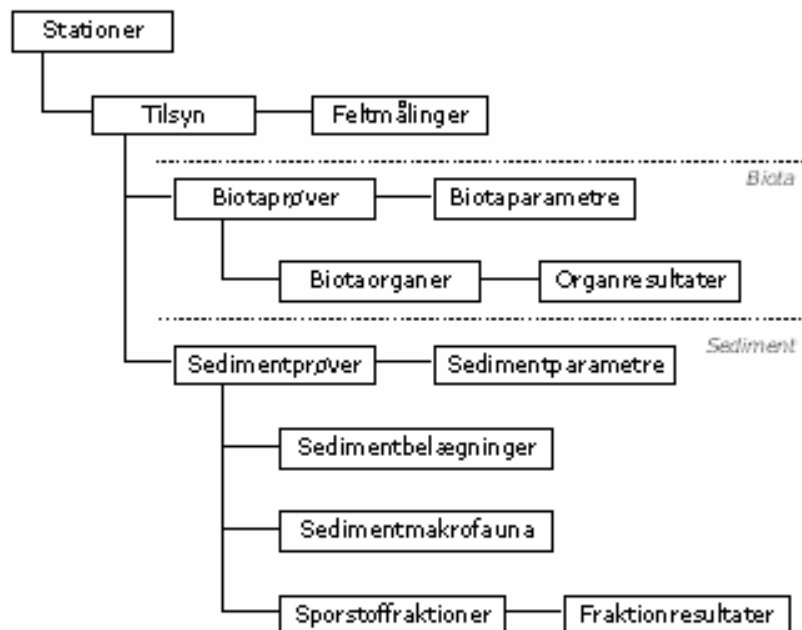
Stationer

Tilsyn

Feltmålinger

Biota

Biotaprøver

Biotaparametre

Biotaorganer

Organresultater

Sediment

Sedimentprøver

Sedimentparametre

Sedimentbelægninger

Sedimentmakrofauna

Sporstoffraktioner

Fraktionresultater